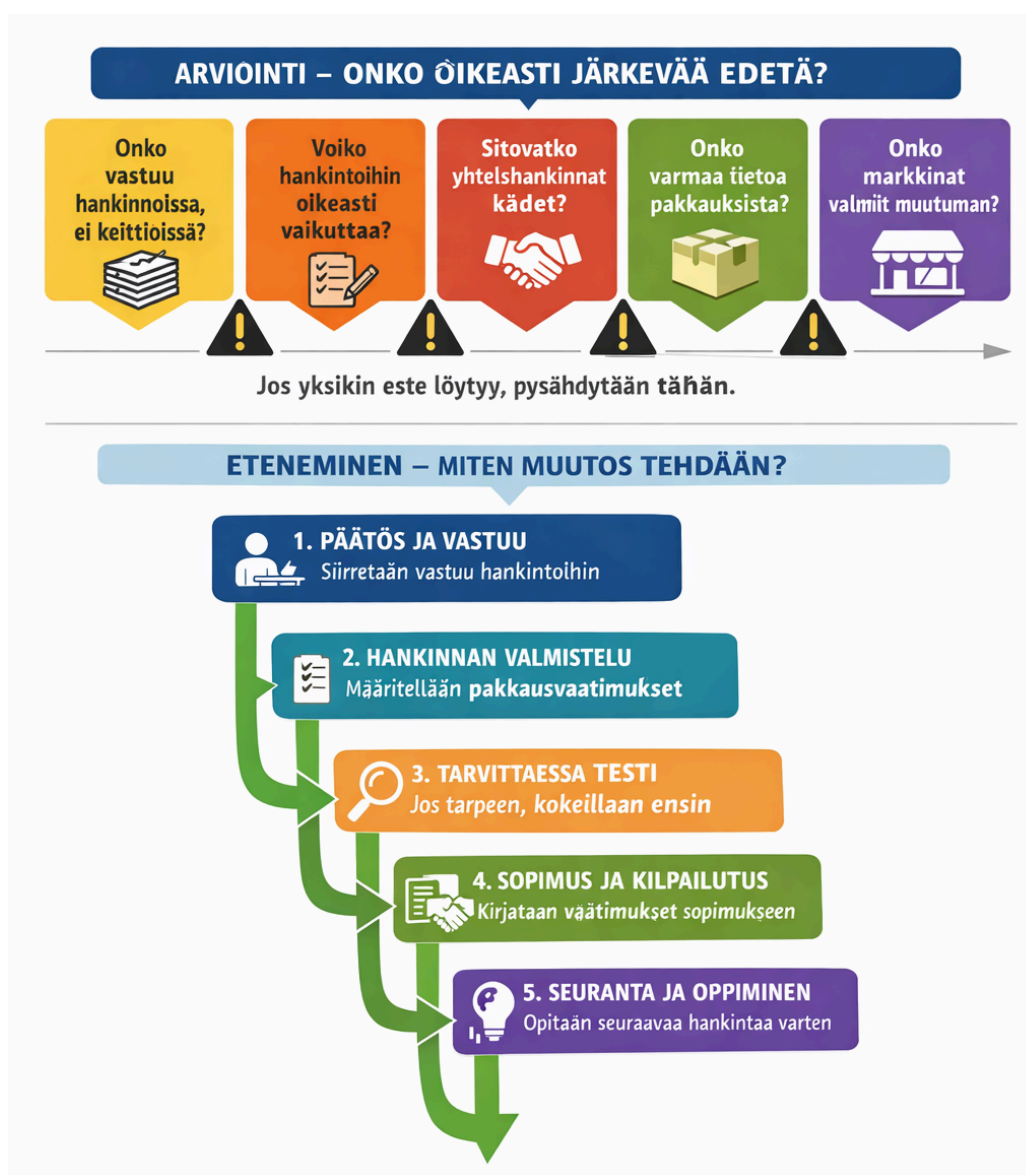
ARVIOINTI – ONKO OIKEASTI JÄRKEVÄÄ EDETÄ?

Onko vastuu hankinnoissa, ei keittiöissä?

Voiko hankintoihin oikeasti vaikuttaa?

Sitovatko yhtelshankinnat kädet?

Onko varmaa tietoa pakkauksista?

Onko markkinat valmiit muutuman?

Jos yksikin este löytyy, pysähdytään tähän.

ETENEMINEN – MITEN MUUTOS TEHDÄÄN?

1. PÄÄTÖS JA VASTUU
Siirretaan vastuu hankintoihin

2. HANKINNAN VALMISTELU
Määritellään pakkausvaatimukset

3. TARVITTAESSA TESTI
Jos tarpeen, kokeillaan ensin

4. SOPIMUS JA KILPAILUTUS
Kirjataan vaatimukset sopimukseen

5. SEURANTA JA OPPIMINEN
Opitaän seuraavaa hankintaa varten